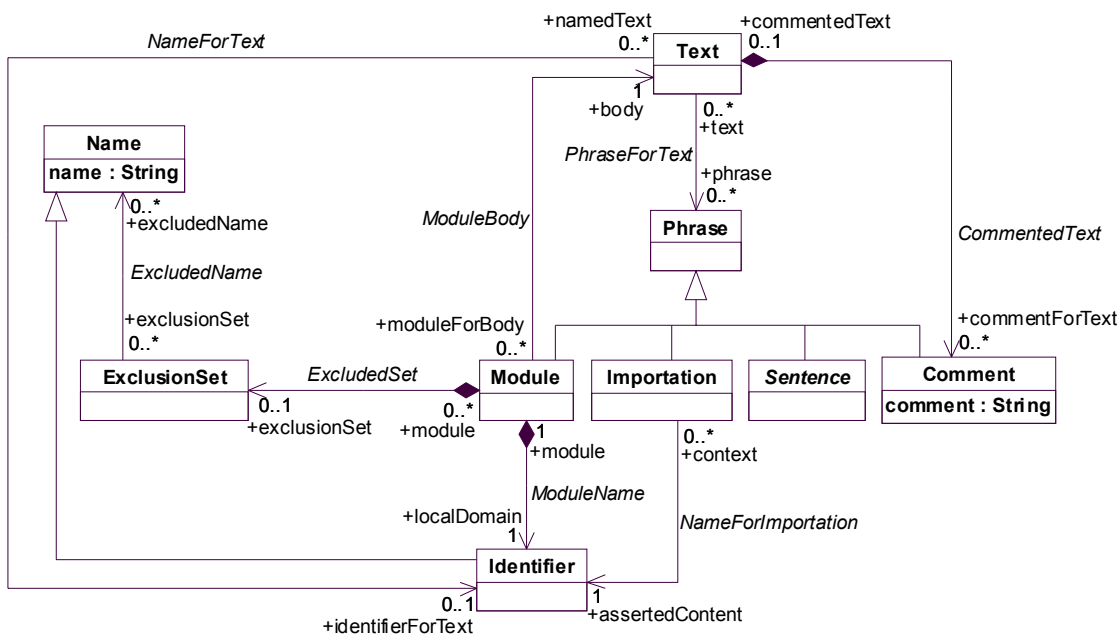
+namedText
+commentedText
NameForText
0..*
Text
0..1
1
+body
0..*
+text
Name
name : String
PhraseForText
+phrase
0..*
0..*
+excludedName
ModuleBody
Phrase
CommentedText
ExcludedName
+exclusionSet
0..*
+moduleForBody
0..*
+commentForText
0..*
ExclusionSet
ExcludedSet
Module
Importation
Sentence
Comment
comment : String
0..1
+exclusionSet
0..*
+module
1
+module
0..*
+context
ModuleName
+localDomain
1
NameForImportation
Identifier
0..1
+identifierForText
1
+assertedContent